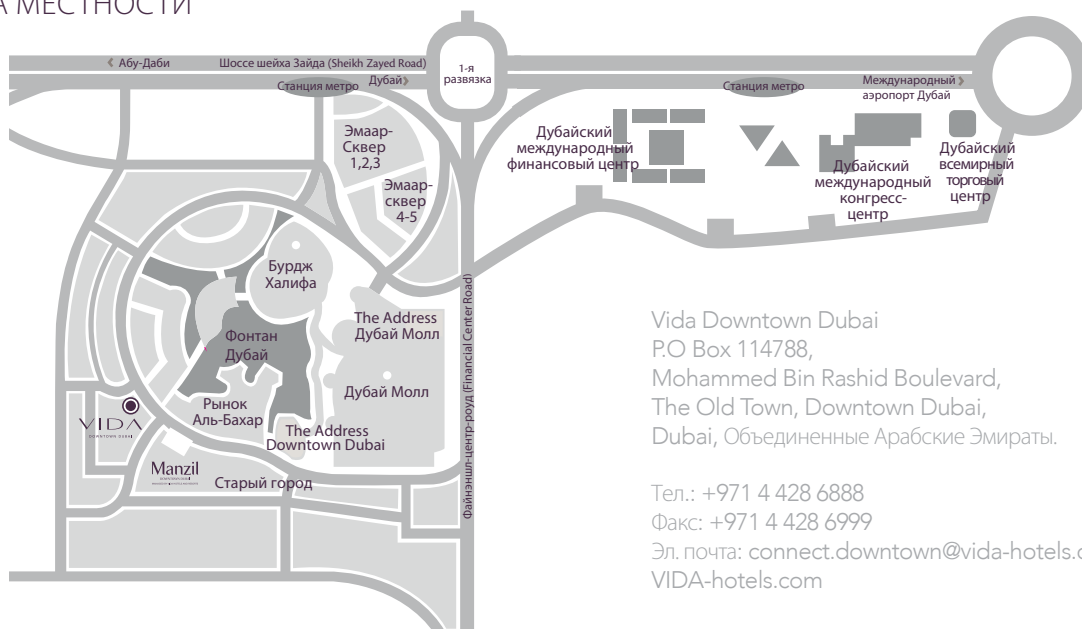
А МЕСТНОСТИ

Абу-Даби

Шоссе шейха Зайда (Sheikh Zayed Road)

Станция метро

Дубай

1-я развязка

Станция метро

Международный аэропорт Дубай

Эмаар-Сквер 1,2,3

Эмаар-сквер 4-5

Дубайский международный финансовый центр

Дубайский международный конгресс-центр

Дубайский всемирный торговый центр

Бурдж Халифа

Фонтан Дубай

The Address Дубай Молл

Дубай Молл

Рынок Аль-Бахар

The Address Downtown Dubai

VIDA DOWNTOWN DUBAI

Manzil

Старый город

Файнэншл-центр-роуд (Financial Center Road)

Vida Downtown Dubai
P.O Box 114788,
Mohammed Bin Rashid Boulevard,
The Old Town, Downtown Dubai,
Dubai, Объединенные Арабские Эмираты.

Тел.: +971 4 428 6888
Факс: +971 4 428 6999
Эл. почта: connect.downtown@vida-hotels.c
VIDA-hotels.com